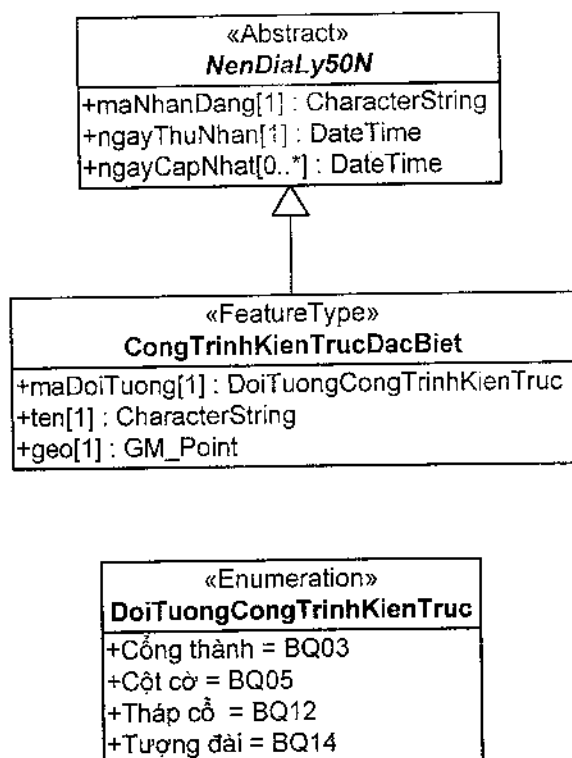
«Abstract»
NenDiaLy50N

+maNhanDang[1] : CharacterString
+ngayThuNhan[1] : DateTime
+ngayCapNhat[0..*] : DateTime

«FeatureType»
CongTrinhKienTrucDacBiet

+maDoiTuong[1] : DoiTuongCongTrinhKienTruc
+ten[1] : CharacterString
+geo[1] : GM_Point

«Enumeration»
DoiTuongCongTrinhKienTruc

+Cổng thành = BQ03
+Cột cờ = BQ05
+Tháp cổ = BQ12
+Tượng đài = BQ14